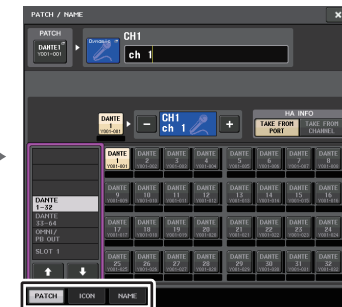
PATCH / NAME
×
PATCH
DANTE 1
Y001-001
CH1
ch 1
DANTE 1
Y001-001
CH1
ch 1
HA INFO
TAKE FROM PORT
TAKE FROM CHANNEL
DANTE 1
DANTE 2
DANTE 3
DANTE 4
DANTE 5
DANTE 6
DANTE 7
DANTE 8
DANTE 9
DANTE 10
DANTE 11
DANTE 12
DANTE 13
DANTE 14
DANTE 15
DANTE 16
DANTE 1-32
DANTE 33-64
OMNI/ PB OUT
SLOT 1
DANTE 17
DANTE 18
DANTE 19
DANTE 20
DANTE 21
DANTE 22
DANTE 23
DANTE 24
DANTE 25
DANTE 26
DANTE 27
DANTE 28
DANTE 29
DANTE 30
DANTE 31
DANTE 32
PATCH
ICON
NAME